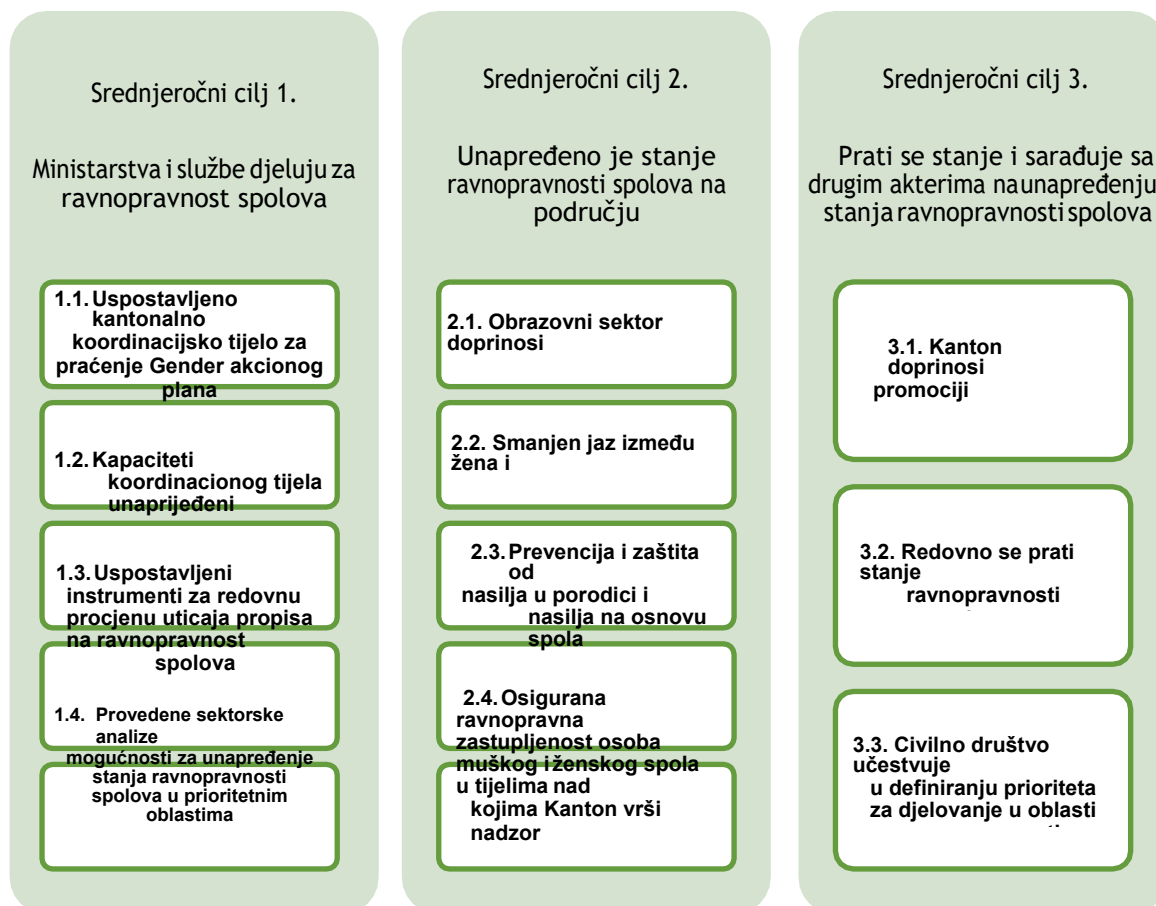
Srednjeročni cilj 1.

Ministarstva i službe djeluju za ravnopravnost spolova

1.1. Uspostavljeno kantonalno koordinacijsko tijelo za praćenje Gender akcionog plana

1.2. Kapaciteti koordinacionog tijela unaprijeđeni

1.3. Uspostavljeni instrumenti za redovnu procjenu uticaja propisa na ravnopravnost spolova

1.4. Provedene sektorske analize mogućnosti za unapređenje stanja ravnopravnosti spolova u prioritetnim oblastima

Srednjeročni cilj 2.

Unapređeno je stanje ravnopravnosti spolova na području

2.1. Obrazovni sektor doprinosi

2.2. Smanjen jaz između žena i

2.3. Prevencija i zaštita od nasilja u porodici i nasilja na osnovu spola

2.4. Osigurana ravnopravna zastupljenost osoba muškog i ženskog spola u tijelima nad kojima Kanton vrši nadzor

Srednjeročni cilj 3.

Prati se stanje i sarađuje sa drugim akterima na unapređenju stanja ravnopravnosti spolova

3.1. Kanton doprinosi promociji

3.2. Redovno se prati stanje ravnopravnosti

3.3. Civilno društvo učestvuje u definiranju prioriteta za djelovanje u oblasti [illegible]